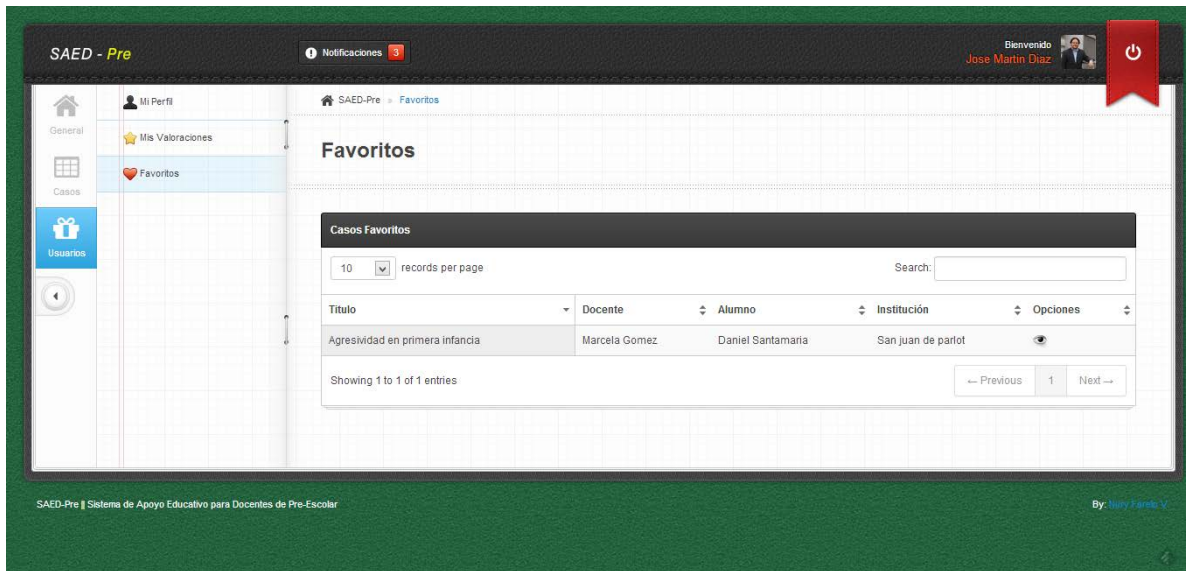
SAED - Pre

Notificaciones 3

Bienvenido
Jose Martin Diaz

General
Casos
Usuarios

Mi Perfil
Mis Valoraciones
Favoritos

SAED-Pre » Favoritos

Favoritos

Casos Favoritos

10 records per page

Search:

| Titulo | Docente | Alumno | Institución | Opciones |
|---|---|---|---|---|
| Agresividad en primera infancia | Marcela Gomez | Daniel Santamaria | San juan de parlot | |

Showing 1 to 1 of 1 entries

← Previous 1 Next →

SAED-Pre || Sistema de Apoyo Educativo para Docentes de Pre-Escolar

By: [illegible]